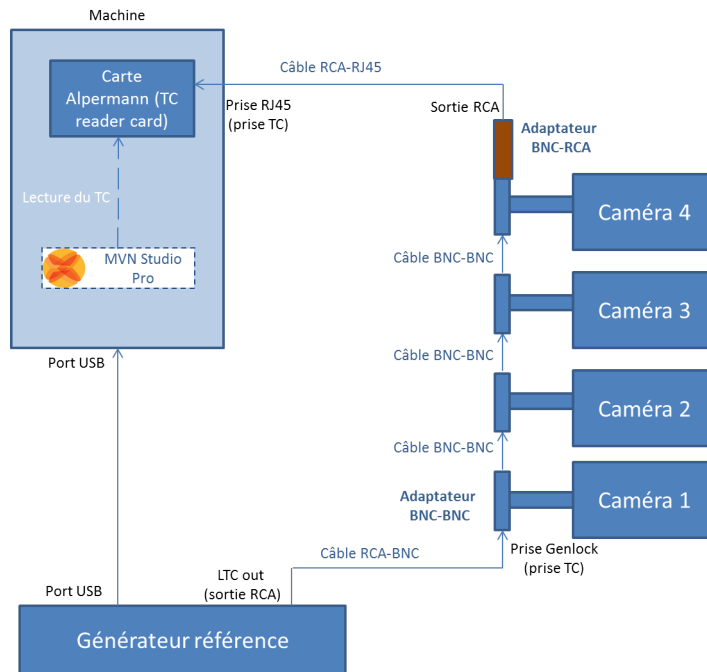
Machine

Carte Alpermann (TC reader card)

Câble RCA-RJ45

Prise RJ45 (prise TC)

Sortie RCA

Adaptateur BNC-RCA

Lecture du TC

MVN Studio Pro

Caméra 4

Câble BNC-BNC

Caméra 3

Câble BNC-BNC

Caméra 2

Port USB

Câble BNC-BNC

Adaptateur BNC-BNC

Caméra 1

Câble RCA-BNC

Prise Genlock (prise TC)

Port USB

LTC out (sortie RCA)

Générateur référence